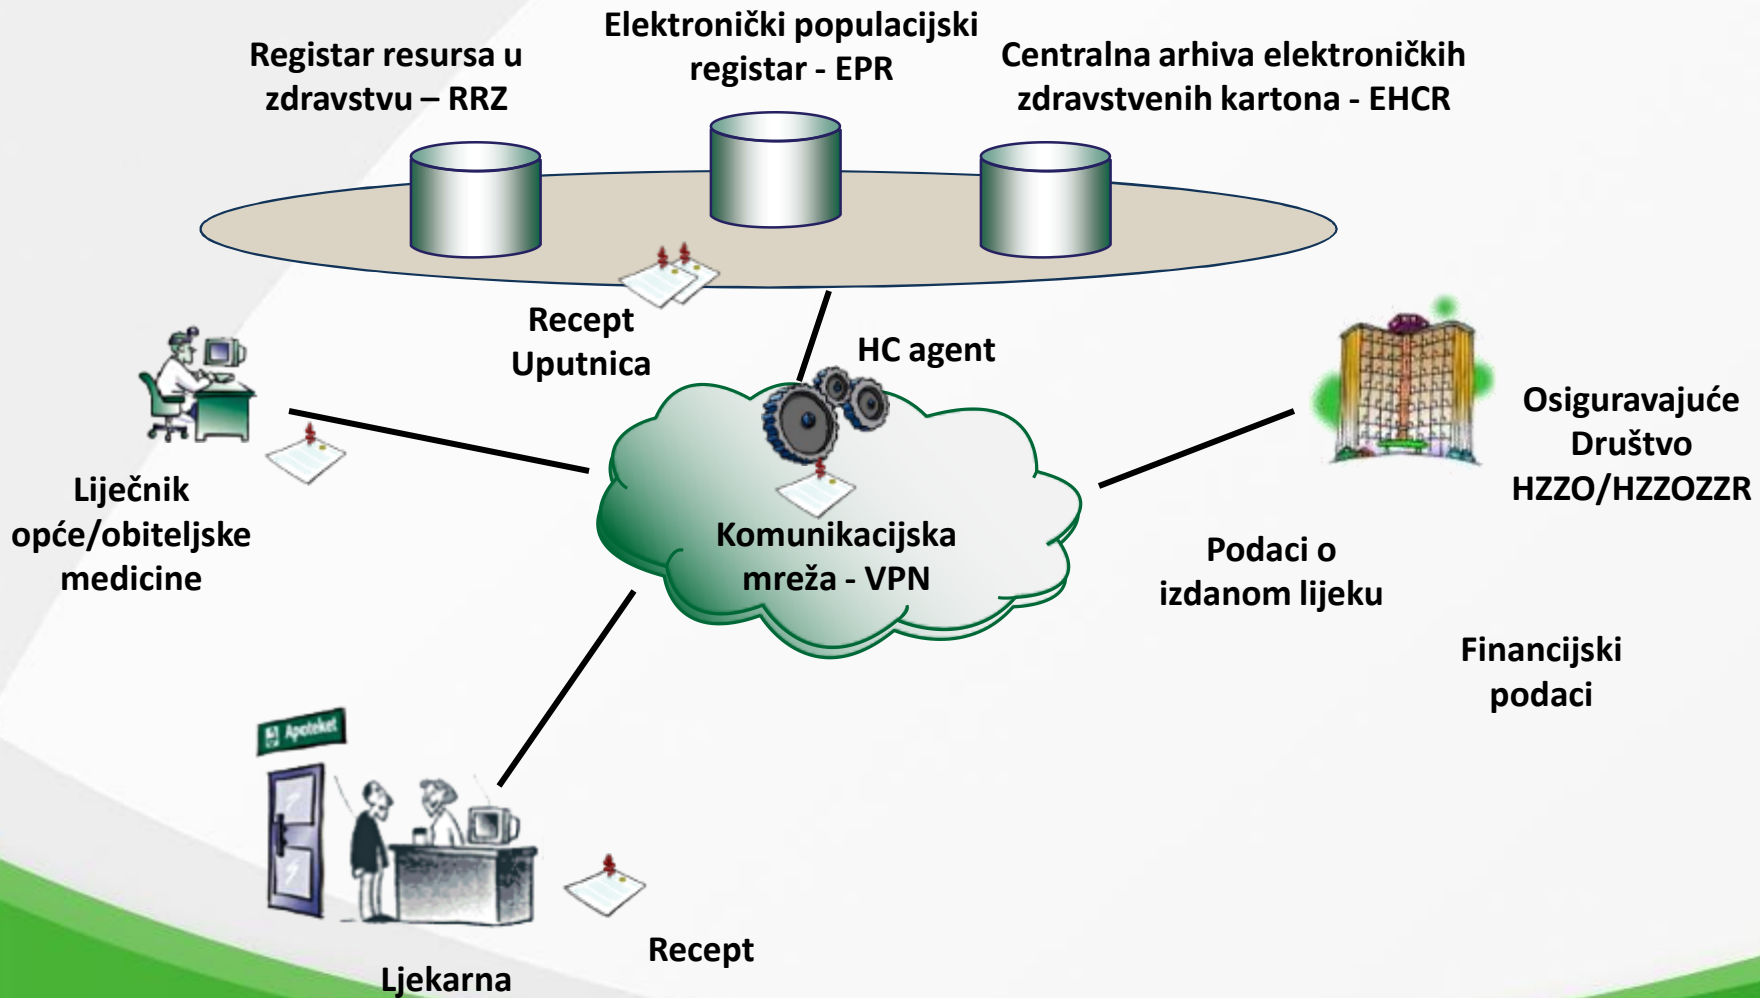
Registar resursa u zdravstvu – RRZ

Elektronički populacijski registar - EPR

Centralna arhiva elektroničkih zdravstvenih kartona - EHCR

Recept
Uputnica

HC agent

Liječnik opće/obiteljske medicine

Komunikacijska mreža - VPN

Osiguravajuće Društvo HZZO/HZZOZZR

Podaci o izdanom lijeku

Financijski podaci

Apoteket

Recept

Ljekarna